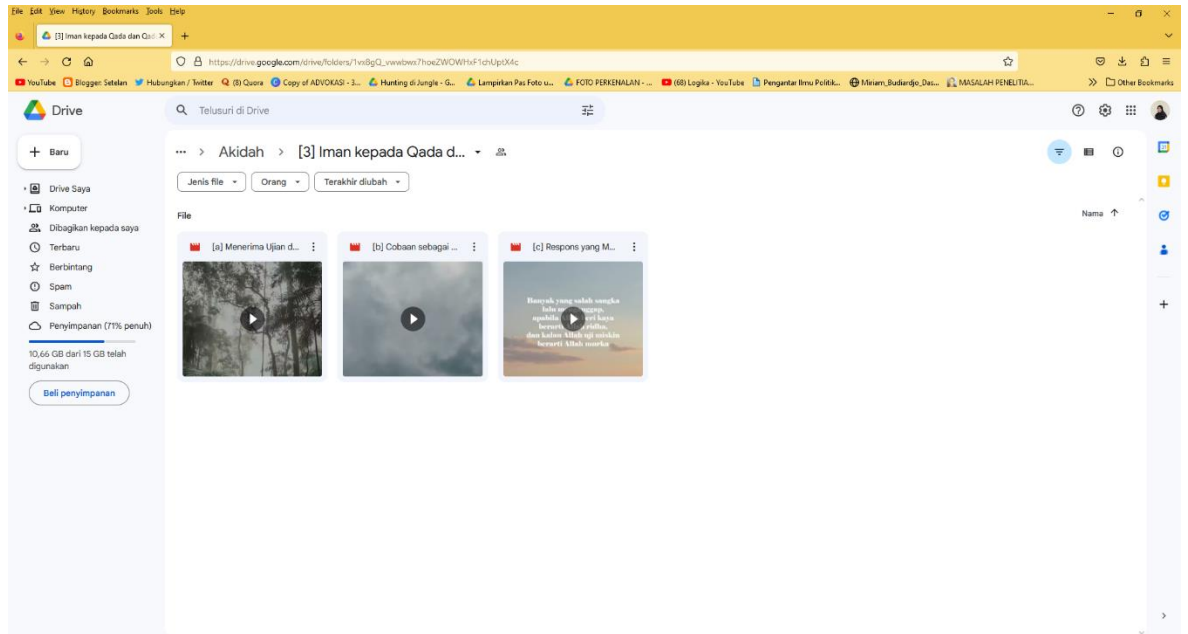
File Edit View History Bookmarks Tools Help

[3] Iman kepada Qada dan Qad ×  +

https://drive.google.com/drive/folders/1vxBgQ_vwwbwx7hoeZWOWHxF1chUptX4c

YouTube  Blogger: Setelan  Hubungkan / Twitter  (8) Quora  Copy of ADVOKASI - 3...  Hunting di Jungle - G...  Lampirkan Pas Foto u...  FOTO PERKENALAN - ...  (68) Logika - YouTube  Pengantar Ilmu Politik...  Miriam_Budiardjo_Das...  MASALAH PENELITIA...  Other Bookmarks

Drive

Telusuri di Drive

+ Baru

Drive Saya
Komputer
Dibagikan kepada saya
Terbaru
Berbintang
Spam
Sampah
Penyimpanan (71% penuh)

10,66 GB dari 15 GB telah digunakan

Beli penyimpanan

... > Akidah > [3] Iman kepada Qada d...

Jenis file  Orang  Terakhir diubah

File

Nama

[a] Menerima Ujian d...

[b] Cobaan sebagai ...

[c] Respons yang M...

Banyak yang salah sangka lalu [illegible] apabila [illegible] kaya berarti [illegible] ridha, dan kalau Allah uji miskin berarti Allah murka